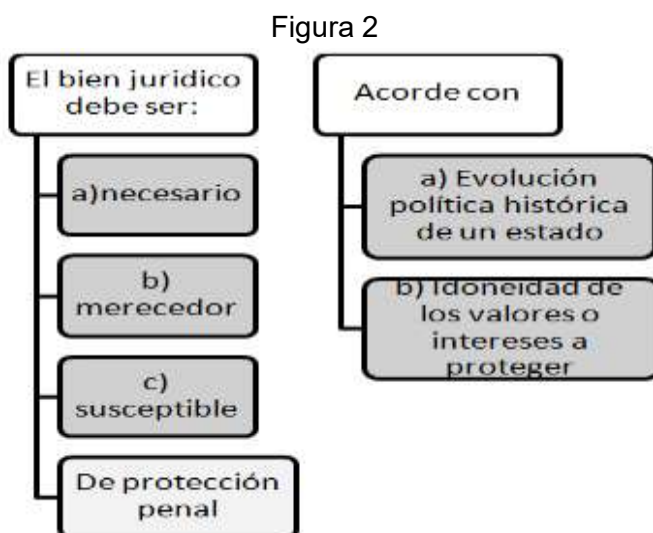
Figura 2

El bien juridico debe ser:

a)necesario

b) merecedor

c) susceptible

De protección penal

Acorde con

a) Evolución política histórica de un estado

b) Idoneidad de los valores o intereses a proteger